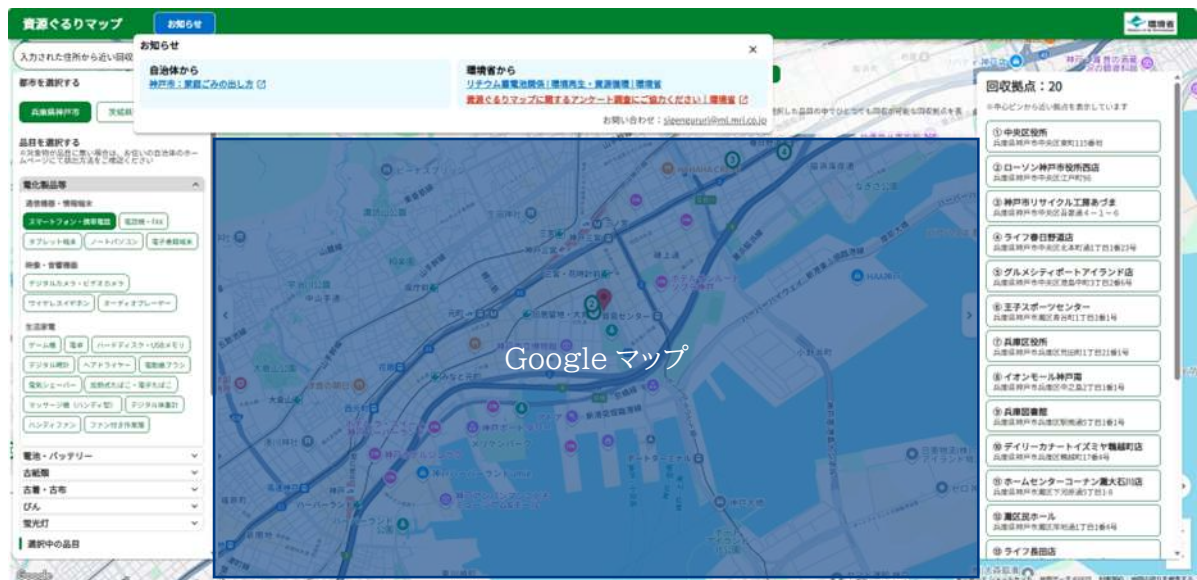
資源ぐるりマップ お知らせ

環境省

お知らせ ×

自治体から
神戸市：家庭ごみの出し方

環境省から
リチウム蓄電池関係 | 環境再生・資源循環 | 環境省
資源ぐるりマップに関するアンケート調査にご協力ください！| 環境省

お問い合わせ：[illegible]

入力された住所から近い回収

都市を選択する
兵庫県神戸市 茨城県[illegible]

品目を選択する
※対象物の品目に疑い場合は、お住いの自治体のホームページで排出方法をご確認ください

電化製品等
通信機器・情報端末
スマートフォン・携帯電話 電話機・FAX
タブレット端末 ノートパソコン 電子辞書端末
映像・音響機器
デジタルカメラ・ビデオカメラ
ワイヤレスイヤホン オーディオプレーヤー
生活家電
ゲーム機 電卓 ハードディスク・USBメモリ
デジタル時計 ヘアドライヤー 電動歯ブラシ
電気シェーバー 加熱式たばこ・電子たばこ
マッサージ機（ハンディ型） デジタル体重計
ハンディファン ファン付き作業服
電池・バッテリー
古紙類
古着・古布
びん
蛍光灯
選択中の品目

Google マップ

回収拠点：20
※中心ピンから近い拠点を表示しています
① 中央区役所
兵庫県神戸市中央区東町115番地
② ローソン神戸市役所西店
兵庫県神戸市中央区江戸町95
③ 神戸市リサイクル工房あづま
兵庫県神戸市中央区吾妻通4－1－6
④ ライフ春日野道店
兵庫県神戸市中央区北本町通1丁目1番23号
⑤ グルメシティポートアイランド店
兵庫県神戸市中央区港島中町3丁目2番6号
⑥ 王子スポーツセンター
兵庫県神戸市灘区青谷町1丁目1番1号
⑦ 兵庫区役所
兵庫県神戸市兵庫区荒田町1丁目21番1号
⑧ イオンモール神戸南
兵庫県神戸市兵庫区中之島2丁目1番1号
⑨ 兵庫図書館
兵庫県神戸市兵庫区駅南通5丁目1番1号
⑩ デイリーカナートイズミヤ鵯越店
兵庫県神戸市兵庫区鵯越町17番4号
⑪ ホームセンターコーナン灘大石川店
兵庫県神戸市灘区下河原通5丁目1-8
⑫ 灘区民ホール
兵庫県神戸市灘区岸地通1丁目1番1号
⑬ ライフ長田店